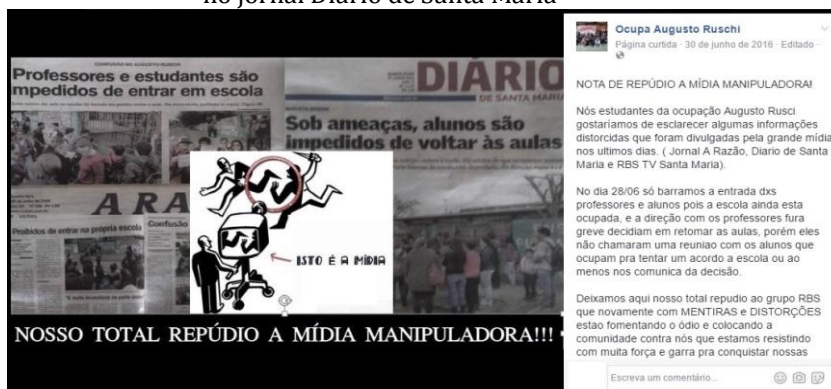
no jornal Diário de Santa Maria

Professores e estudantes são impedidos de entrar em escola

DIÁRIO DE SANTA MARIA

Sob ameaças, alunos são impedidos de voltar às aulas

A RA

Proibidos de entrar na própria escola

Confusão

ISTO É A MÍDIA

NOSSO TOTAL REPÚDIO A MÍDIA MANIPULADORA!!!

Ocupa Augusto Ruschi
Página curtida · 30 de junho de 2016 · Editado ·

NOTA DE REPÚDIO A MÍDIA MANIPULADORA!

Nós estudantes da ocupação Augusto Rusci gostaríamos de esclarecer algumas informações distorcidas que foram divulgadas pela grande mídia nos ultimos dias. ( Jornal A Razão, Diario de Santa Maria e RBS TV Santa Maria).

No dia 28/06 só barramos a entrada dxs professores e alunos pois a escola ainda esta ocupada, e a direção com os professores fura greve decidiam em retomar as aulas, porém eles não chamaram uma reuniao com os alunos que ocupam pra tentar um acordo a escola ou ao menos nos comunica da decisão.

Deixamos aqui nosso total repudio ao grupo RBS que novamente com MENTIRAS e DISTORÇÕES estao fomentando o ódio e colocando a comunidade contra nós que estamos resistindo com muita força e garra pra conquistar nossas

Escreva um comentário...